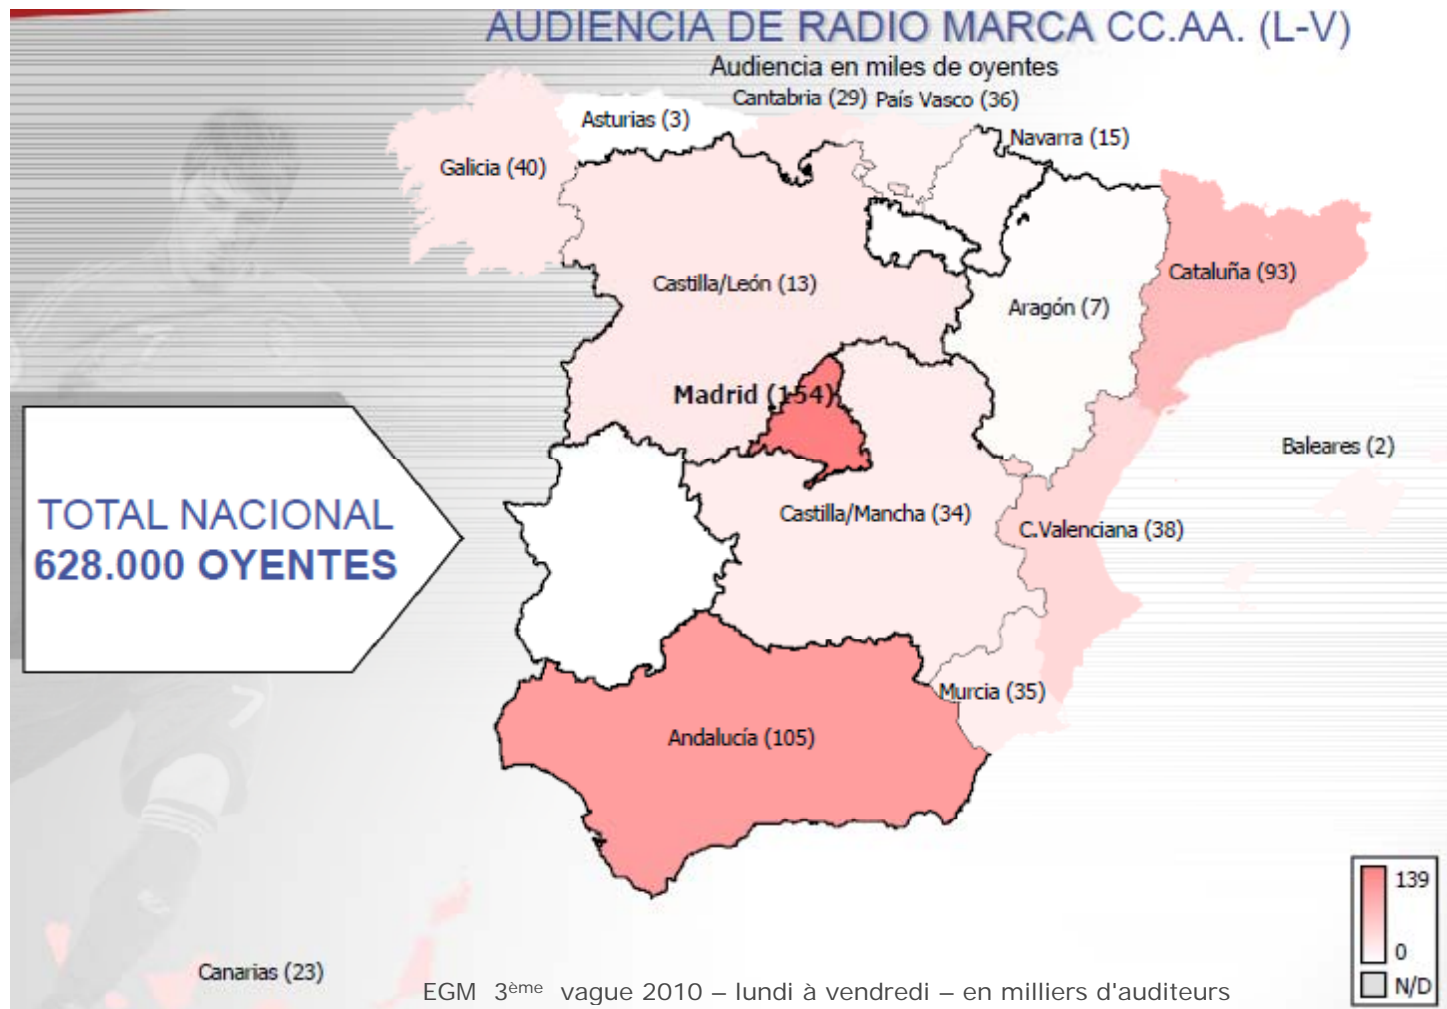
AUDIENCIA DE RADIO MARCA CC.AA. (L-V)

Audiencia en miles de oyentes

Cantabria (29) País Vasco (36)

Asturias (3)

Navarra (15)

Galicia (40)

Castilla/León (13)

Cataluña (93)

Aragón (7)

Madrid (154)

Baleares (2)

TOTAL NACIONAL
628.000 OYENTES

Castilla/Mancha (34)

C.Valenciana (38)

Murcia (35)

Andalucía (105)

139

0

N/D

Canarias (23)

EGM 3$^{ème}$ vague 2010 – lundi à vendredi – en milliers d'auditeurs